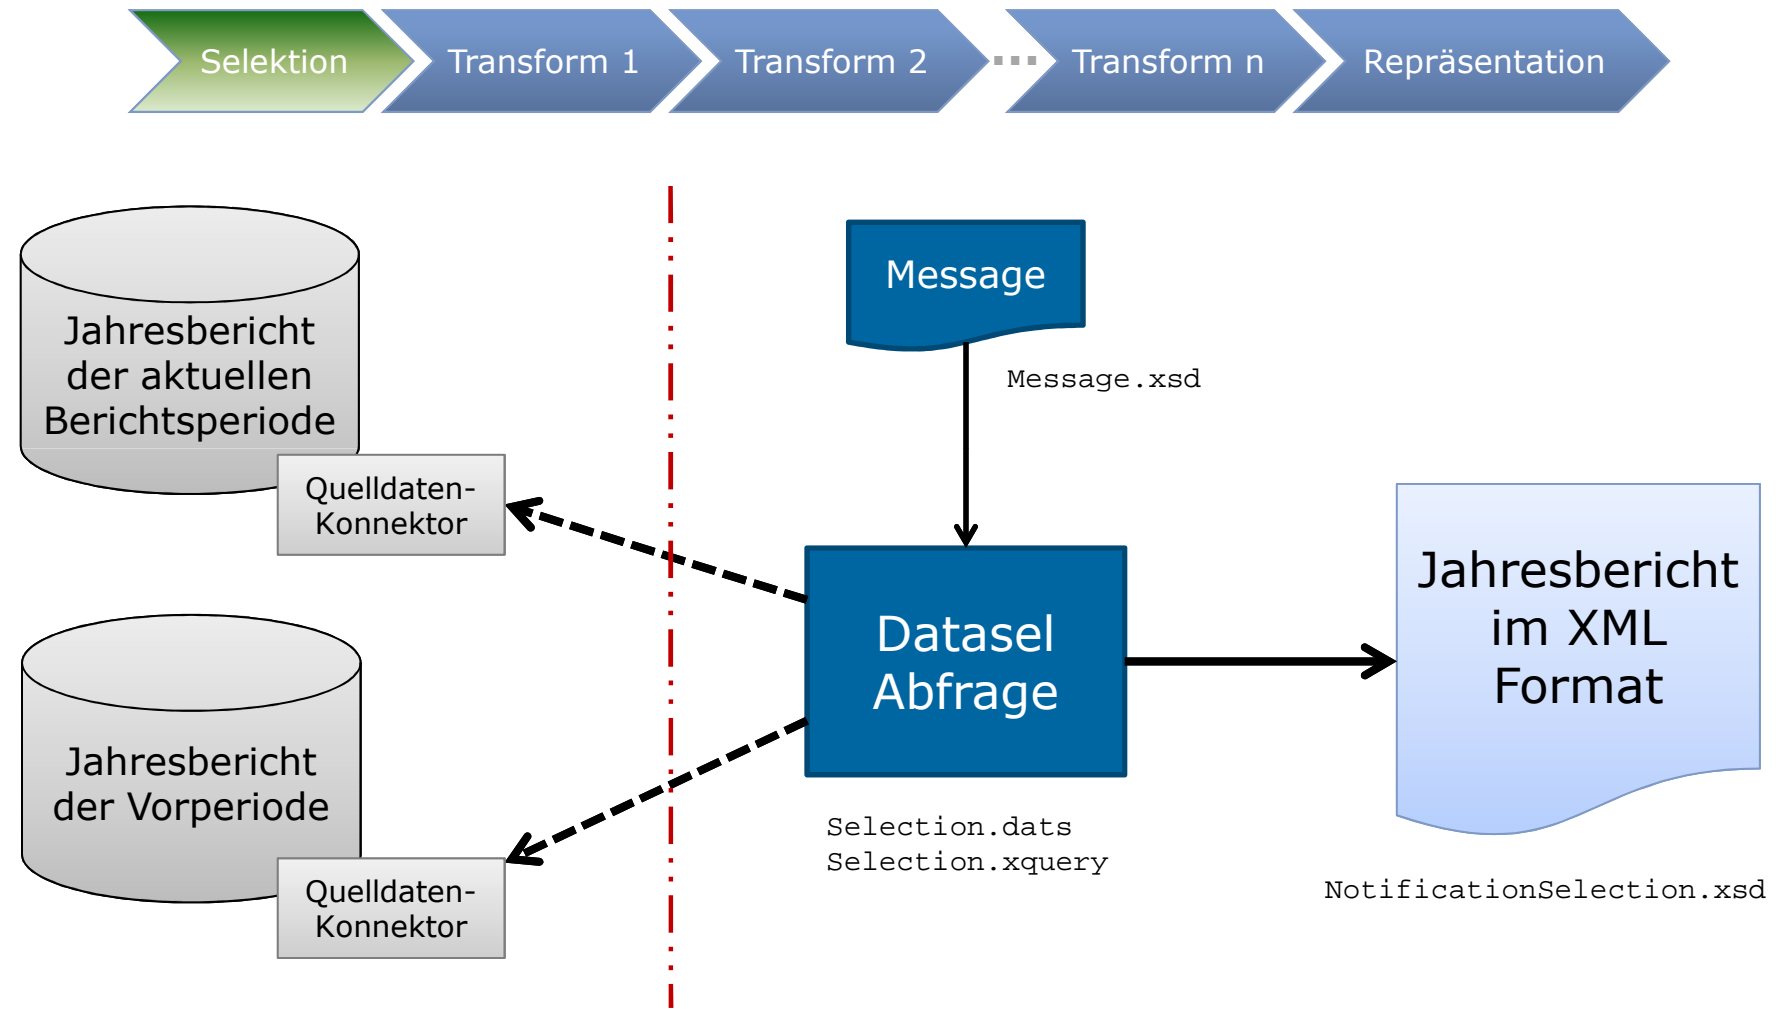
Selektion
Transform 1
Transform 2
...
Transform n
Repräsentation

Jahresbericht der aktuellen Berichtsperiode

Quelldaten-Konnektor

Jahresbericht der Vorperiode

Quelldaten-Konnektor

Message

Message.xsd

Datasel Abfrage

Selection.dats
Selection.xquery

Jahresbericht im XML Format

NotificationSelection.xsd